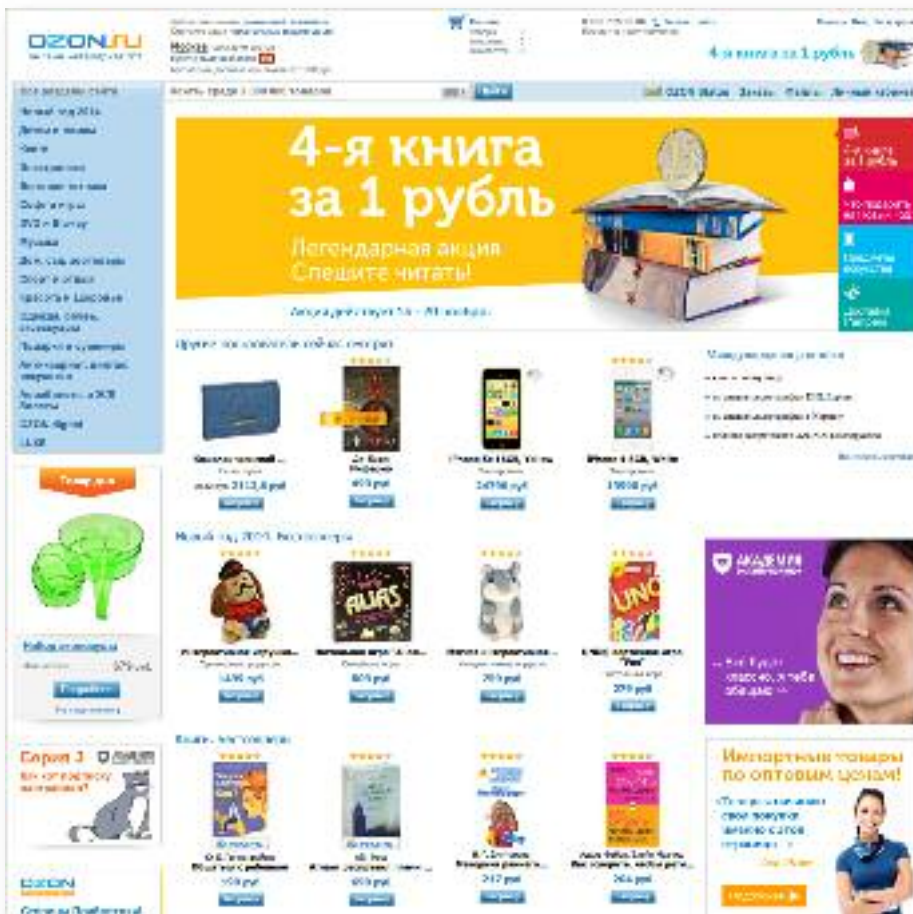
OZON.ru

Москва

4-я книга за 1 рубль

Все разделы сайта

Новый год 2015

Детские товары

Книги

Электроника

Все для дома

Софт и игры

DVD и Blu-ray

Музыка

Дом, сад, зоотовары

Спорт и отдых

Красота и здоровье

Одежда, обувь, аксессуары

Подарки и сувениры

Антиквариат и коллекционирование

Ювелирные изделия

OZON.Digital

OZON Travel

Найти

4-я книга
за 1 рубль

Легендарная акция
Спешите читать!

Акция действует 14 – 20 ноября

Другие покупатели сейчас смотрят

iPhone 5c 16Gb, White

iPhone 4 16Gb, White

Корзина

Корзина

Корзина

Корзина

Новый год 2015. Распродажа

ALIAS

UNO

Корзина

Корзина

Корзина

Корзина

Книги. Распродажа

Корзина

Корзина

Корзина

Корзина

Импортные товары
по оптовым ценам!

Подробнее

АКАДЕМИЯ

Серия 3

Корзина

OZON